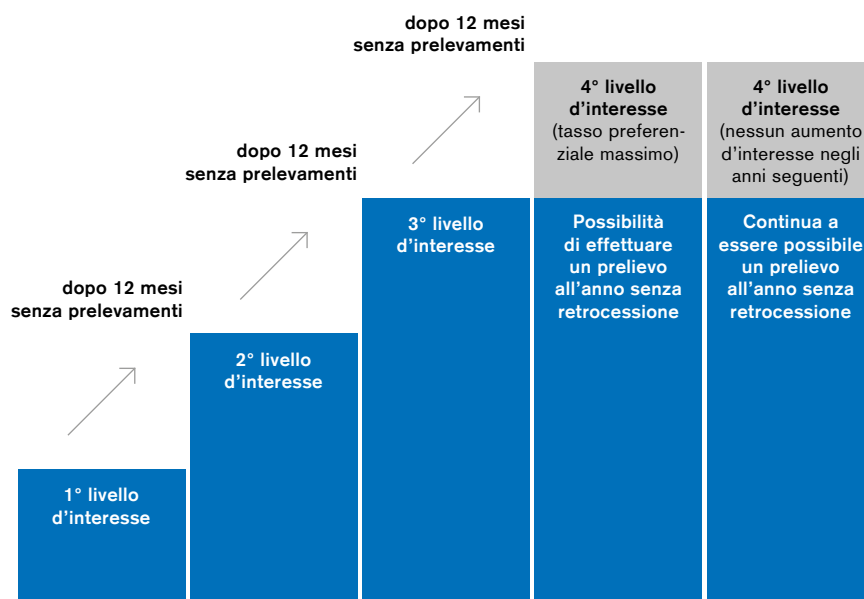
dopo 12 mesi senza prelevamenti

dopo 12 mesi senza prelevamenti

dopo 12 mesi senza prelevamenti

1° livello d'interesse

2° livello d'interesse

3° livello d'interesse

4° livello d'interesse (tasso preferenziale massimo)

Possibilità di effettuare un prelievo all'anno senza retrocessione

4° livello d'interesse (nessun aumento d'interesse negli anni seguenti)

Continua a essere possibile un prelievo all'anno senza retrocessione